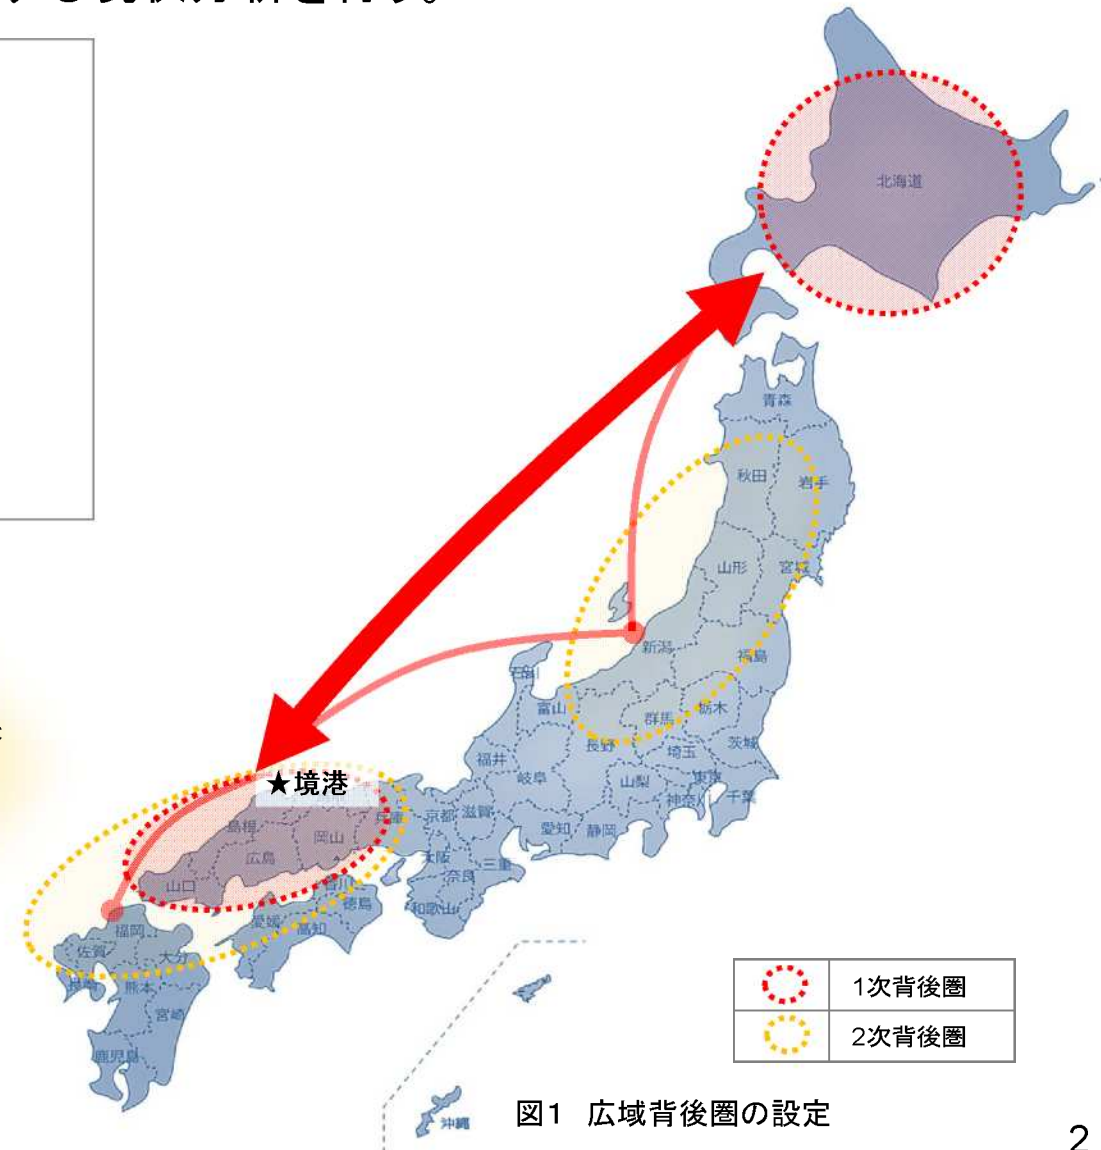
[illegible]

北海道

青森

秋田

岩手

山形

宮城

新潟

福島

石川

富山

群馬

栃木

長野

埼玉

茨城

福井

岐阜

山梨

東京

神奈川

千葉

★境港

島根

岡山

兵庫

京都

滋賀

愛知

静岡

広島

山口

大阪

三重

奈良

香川

徳島

和歌山

愛媛

高知

福岡

佐賀

大分

長崎

熊本

宮崎

鹿児島

沖縄

| | |
|---|---|
| | 1次背後圏 |
| | 2次背後圏 |

図1 広域背後圏の設定

2